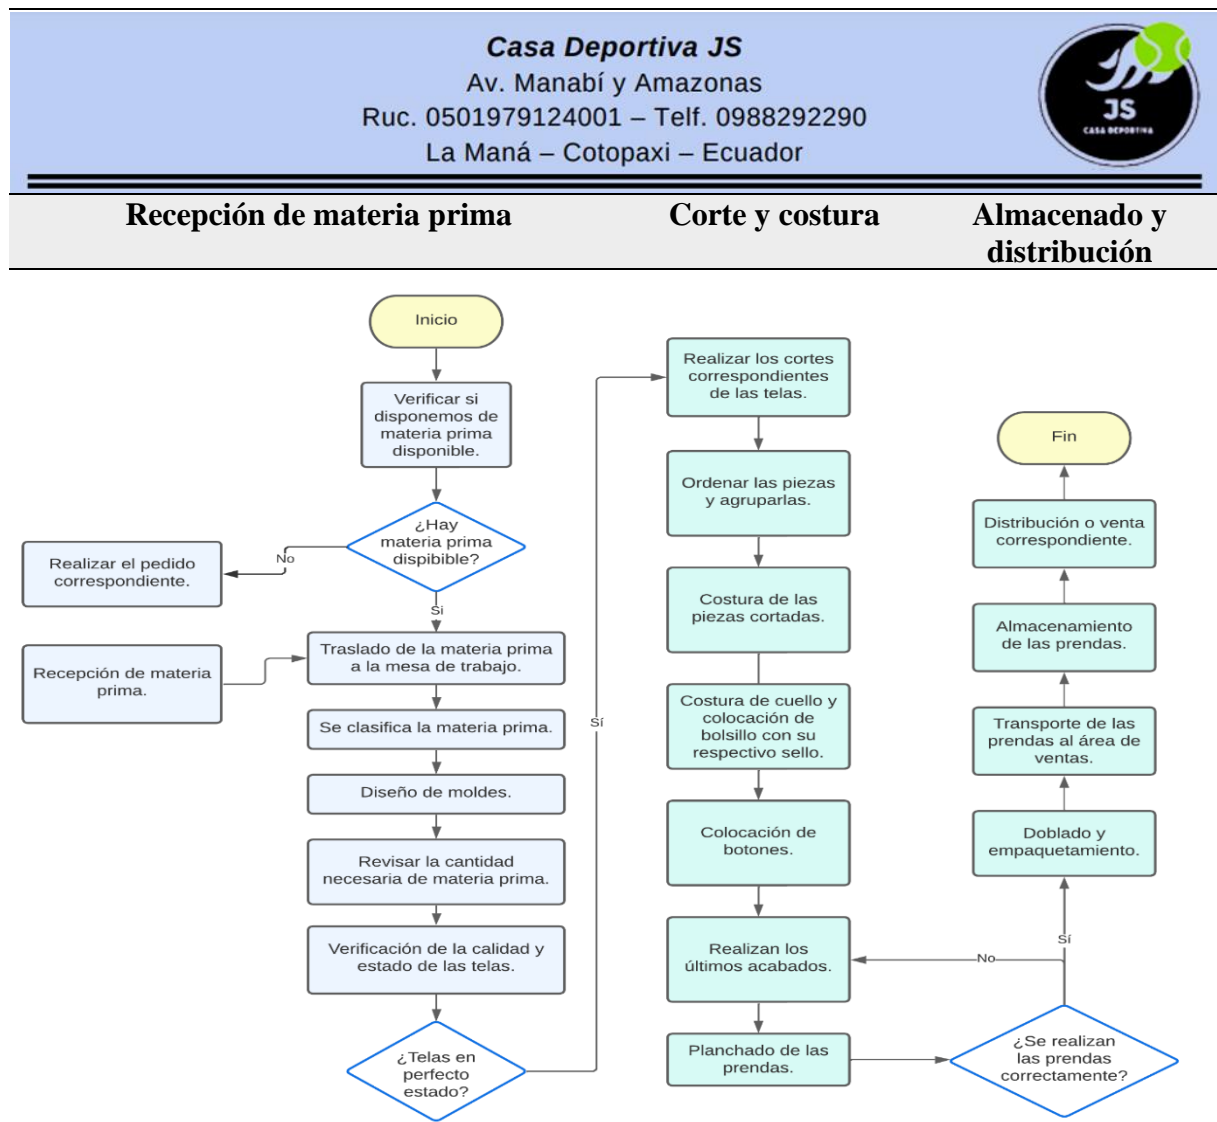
Casa Deportiva JS
Av. Manabí y Amazonas
Ruc. 0501979124001 – Telf. 0988292290
La Maná – Cotopaxi – Ecuador

JS
CASA DEPORTIVA

| Recepción de materia prima | Corte y costura | Almacenado y distribución |
|---|---|---|

Inicio

Verificar si disponemos de materia prima disponible.

¿Hay materia prima dispibible?

No

Realizar el pedido correspondiente.

Si

Recepción de materia prima.

Traslado de la materia prima a la mesa de trabajo.

Se clasifica la materia prima.

Diseño de moldes.

Revisar la cantidad necesaria de materia prima.

Verificación de la calidad y estado de las telas.

¿Telas en perfecto estado?

Sí

Realizar los cortes correspondientes de las telas.

Ordenar las piezas y agruparlas.

Costura de las piezas cortadas.

Costura de cuello y colocación de bolsillo con su respectivo sello.

Colocación de botones.

Realizan los últimos acabados.

Planchado de las prendas.

¿Se realizan las prendas correctamente?

No

Sí

Doblado y empaquetamiento.

Transporte de las prendas al área de ventas.

Almacenamiento de las prendas.

Distribución o venta correspondiente.

Fin